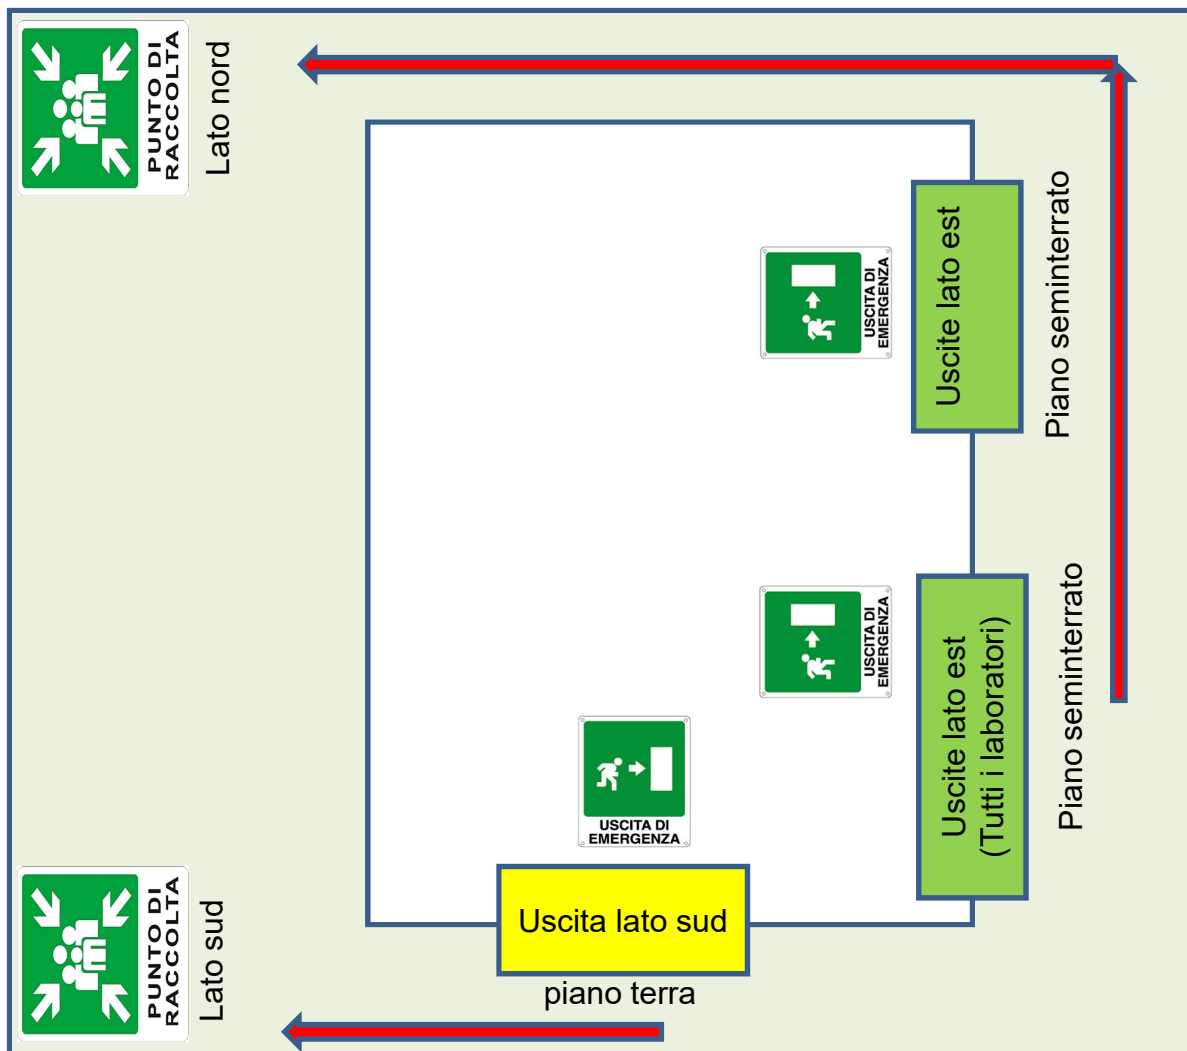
PUNTO DI RACCOLTA

Lato nord

USCITA DI EMERGENZA

Uscite lato est

Piano seminterrato

USCITA DI EMERGENZA

Uscite lato est (Tutti i laboratori)

Piano seminterrato

USCITA DI EMERGENZA

PUNTO DI RACCOLTA

Lato sud

Uscita lato sud

piano terra